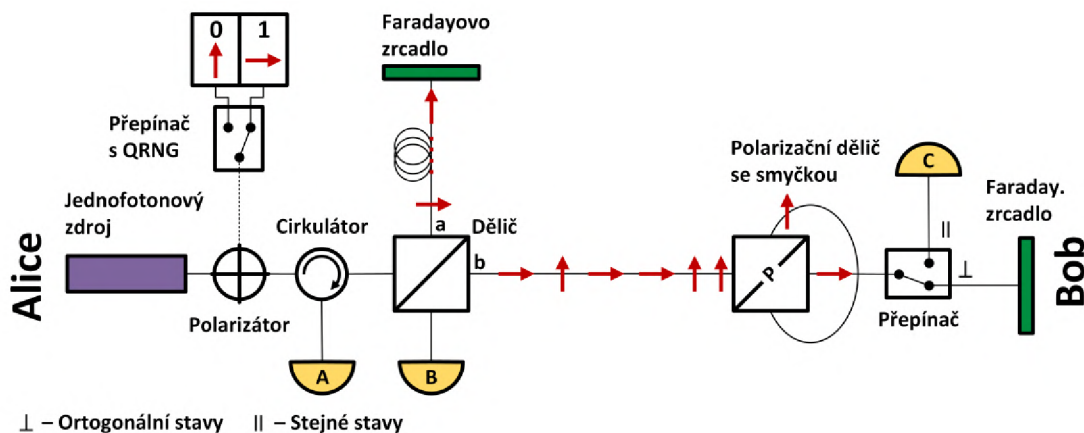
0 1

Přepínač s QRNG

Faradayovo zrcadlo

Jednofotonový zdroj

Alice

Polarizátor

Cirkulátor

A

a

Dělič

b

B

P

Polarizační dělič se smyčkou

C

II

⊥

Přepínač

Faraday. zrcadlo

Bob

⊥ – Ortogonální stavy  II – Stejné stavy